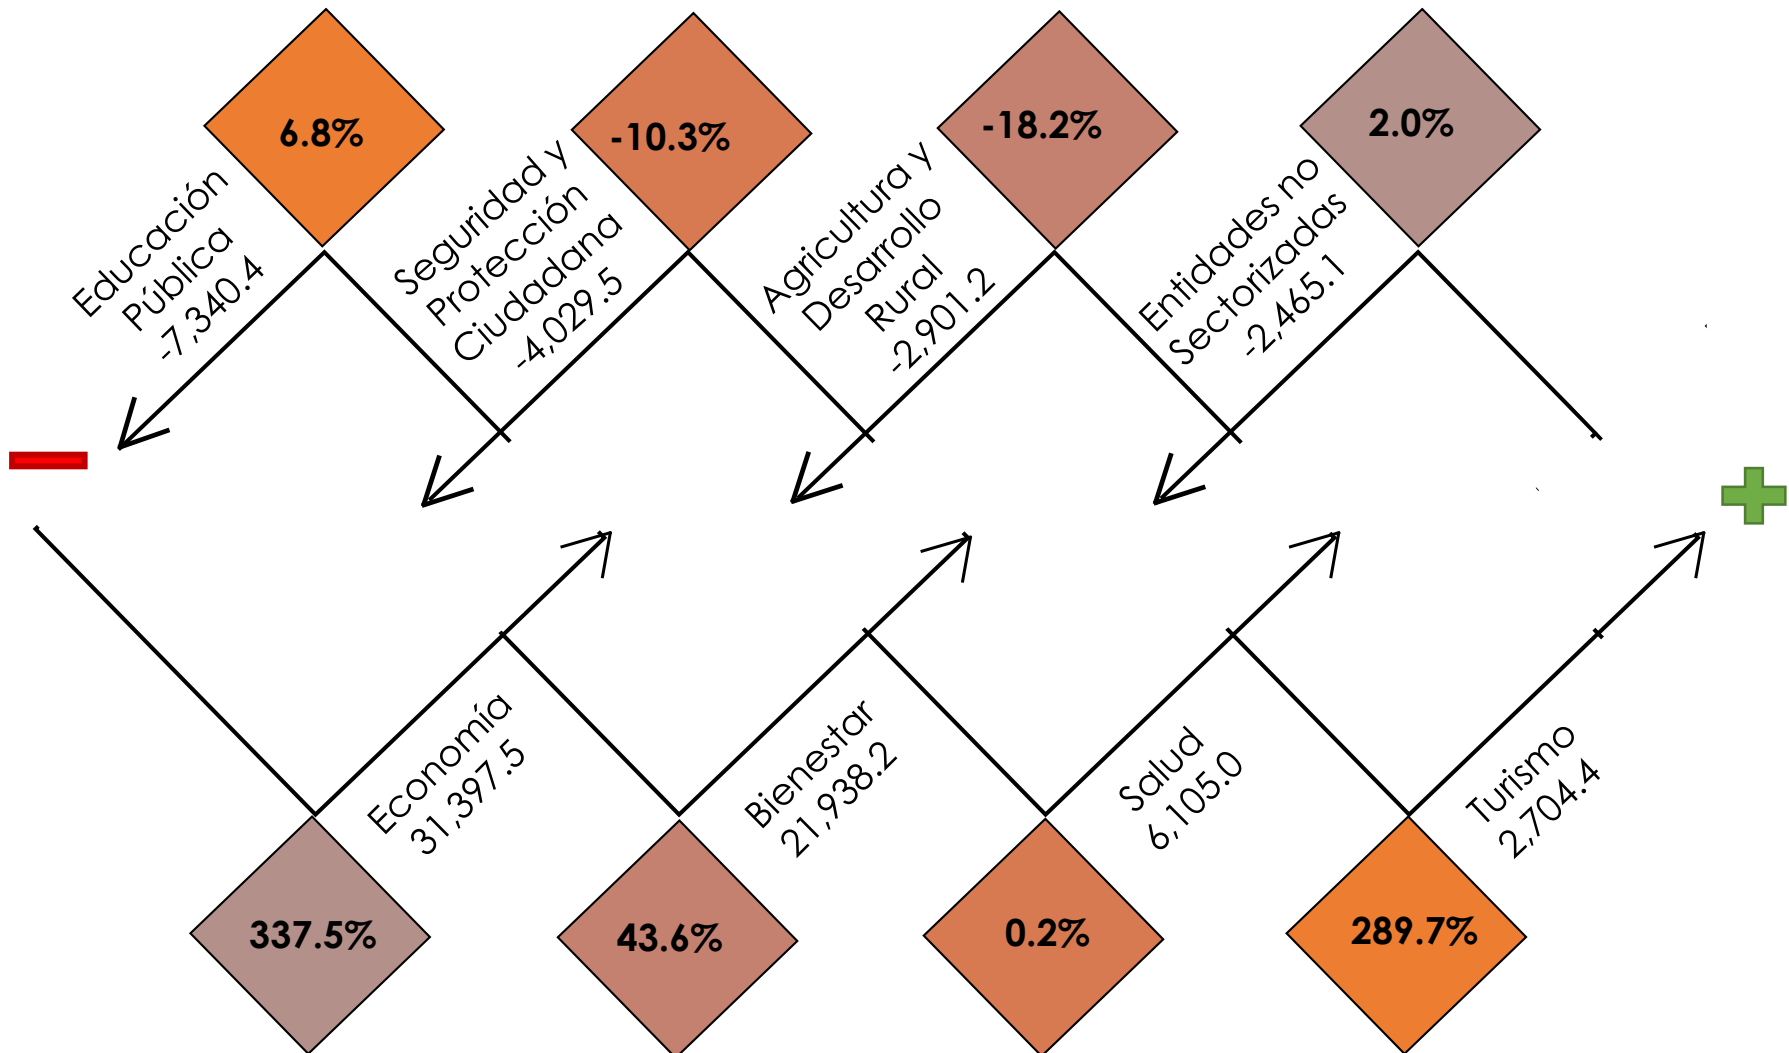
6.8%
Educación Pública -7,340.4

-10.3%
Seguridad y Protección Ciudadana -4,029.5

-18.2%
Agricultura y Desarrollo Rural -2,901.2

2.0%
Entidades no Sectorizadas -2,465.1

Economía 31,397.5
337.5%

Bienestar 21,938.2
43.6%

Salud 6,105.0
0.2%

Turismo 2,704.4
289.7%